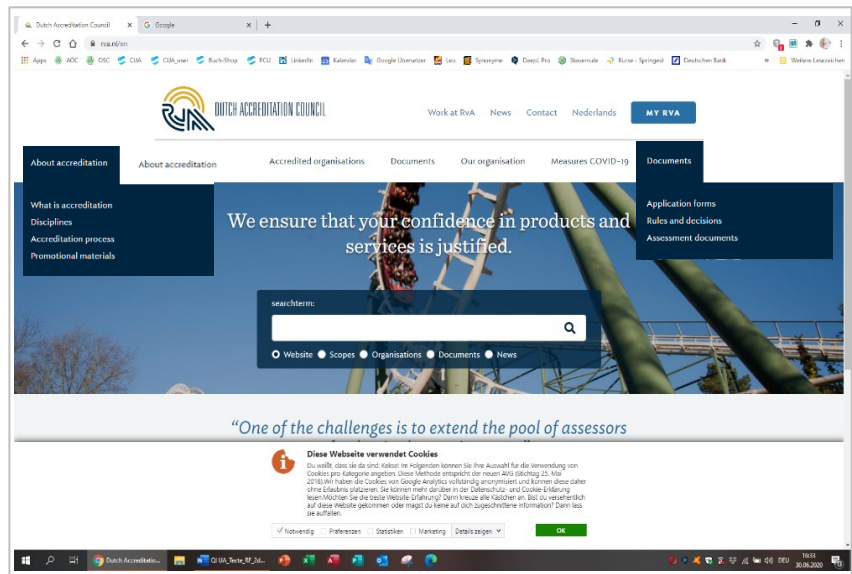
Dutch Accreditation Council × Google × +

rva.nl/en

Apps AOC OSC CUA CUA_user Buch-Shop FCU LinkedIn Kalender Google Übersetzer Leo Synonyme DeepL Pro Steuerrude Kurse - Springerd Deutsche Bank » Weitere Lesezeichen

DUTCH ACCREDITATION COUNCIL

Work at RvA News Contact Nederlands MY RVA

About accreditation About accreditation Accredited organisations Documents Our organisation Measures COVID-19 Documents

What is accreditation
Disciplines
Accreditation process
Promotional materials

We ensure that your confidence in products and services is justified.

Application forms
Rules and decisions
Assessment documents

searchterm:

Website Scopes Organisations Documents News

"One of the challenges is to extend the pool of assessors

Diese Webseite verwendet Cookies

Du willst, dass sie da sind: Kekse! Im Folgenden kannst Sie Ihre Auswahl für die Verwendung von Cookies pro Kategorie angeben. Diese Methode entspricht der neuen AVG (Stichtag 25. Mai 2018).Wir haben die Cookies von Google Analytics vollständig anonymisiert und können diese daher ohne Erlaubnis platzieren. Sie können mehr darüber in der Datenschutz- und Cookie-Erklärung lesen.Möchten Sie die beste Website-Erfahrung? Dann kreuze alle Kästchen an. Bist du versehentlich auf diese Website gekommen oder magst du keine auf dich zugeschnittene Information? Dann lass sie auffallen.

Notwendig Präferenzen Statistiken Marketing Details zeigen OK

Dutch Accreditatio... QI UA_Texte_RF_2d...

DEU 16:33 30.06.2020